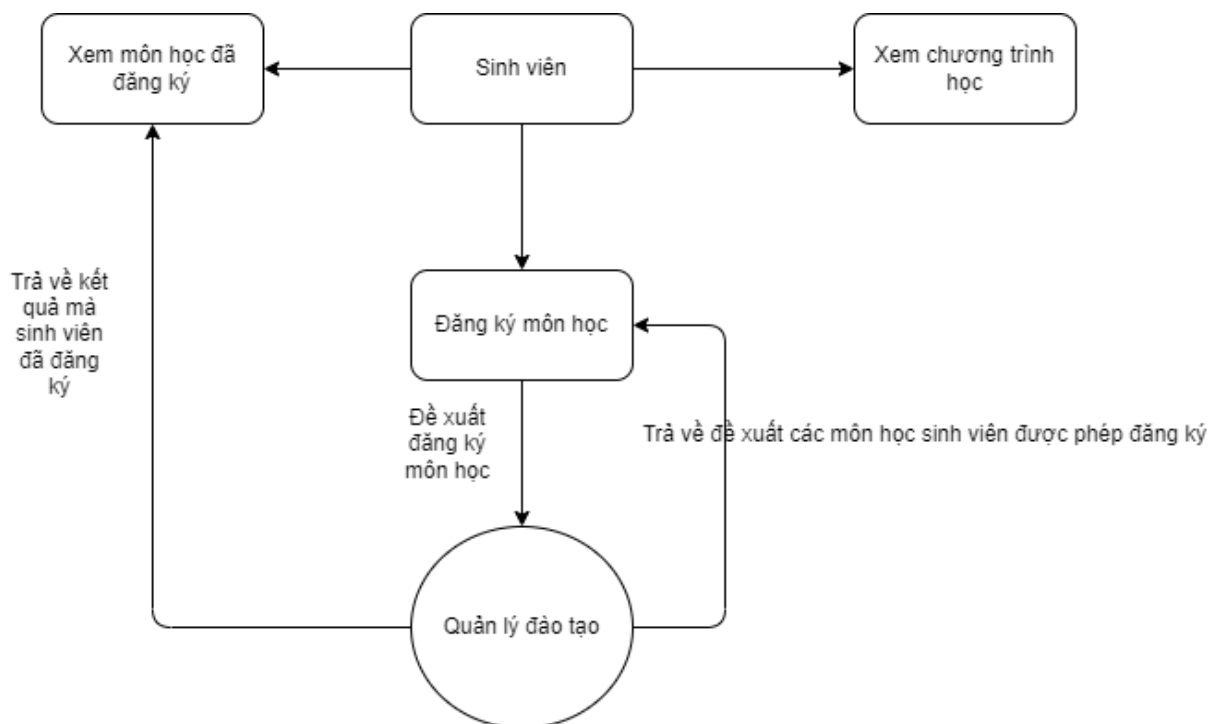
Xem môn học đã đăng ký

Sinh viên

Xem chương trình học

Trả về kết quả mà sinh viên đã đăng ký

Đăng ký môn học

Đề xuất đăng ký môn học

Trả về đề xuất các môn học sinh viên được phép đăng ký

Quản lý đào tạo